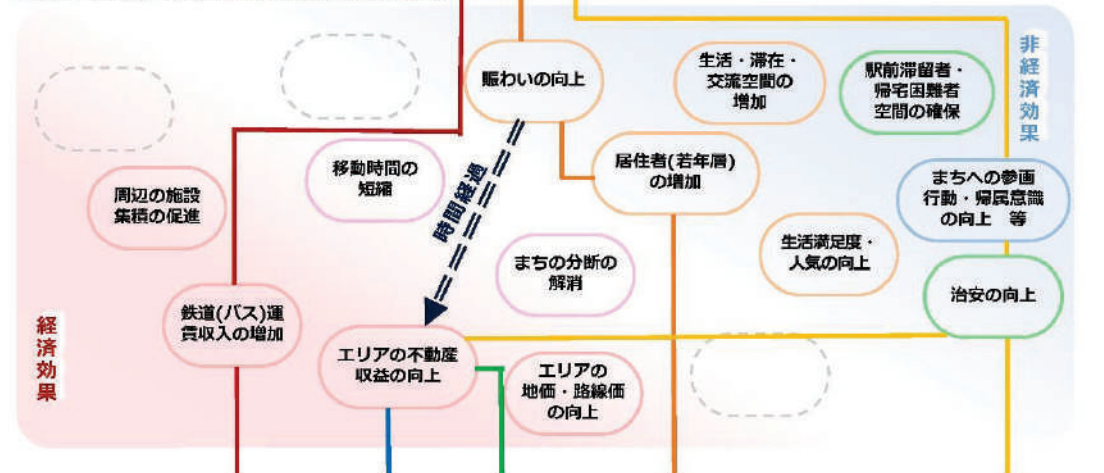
賑わいの向上

生活・滞在・交流空間の増加

駅前滞留者・帰宅困難者空間の確保

非経済効果

移動時間の短縮

時間経過

居住者(若年層)の増加

周辺の施設集積の促進

まちへの参画行動・帰属意識の向上　等

生活満足度・人気の向上

まちの分断の解消

経済効果

鉄道(バス)運賃収入の増加

治安の向上

エリアの不動産収益の向上

エリアの地価・路線価の向上